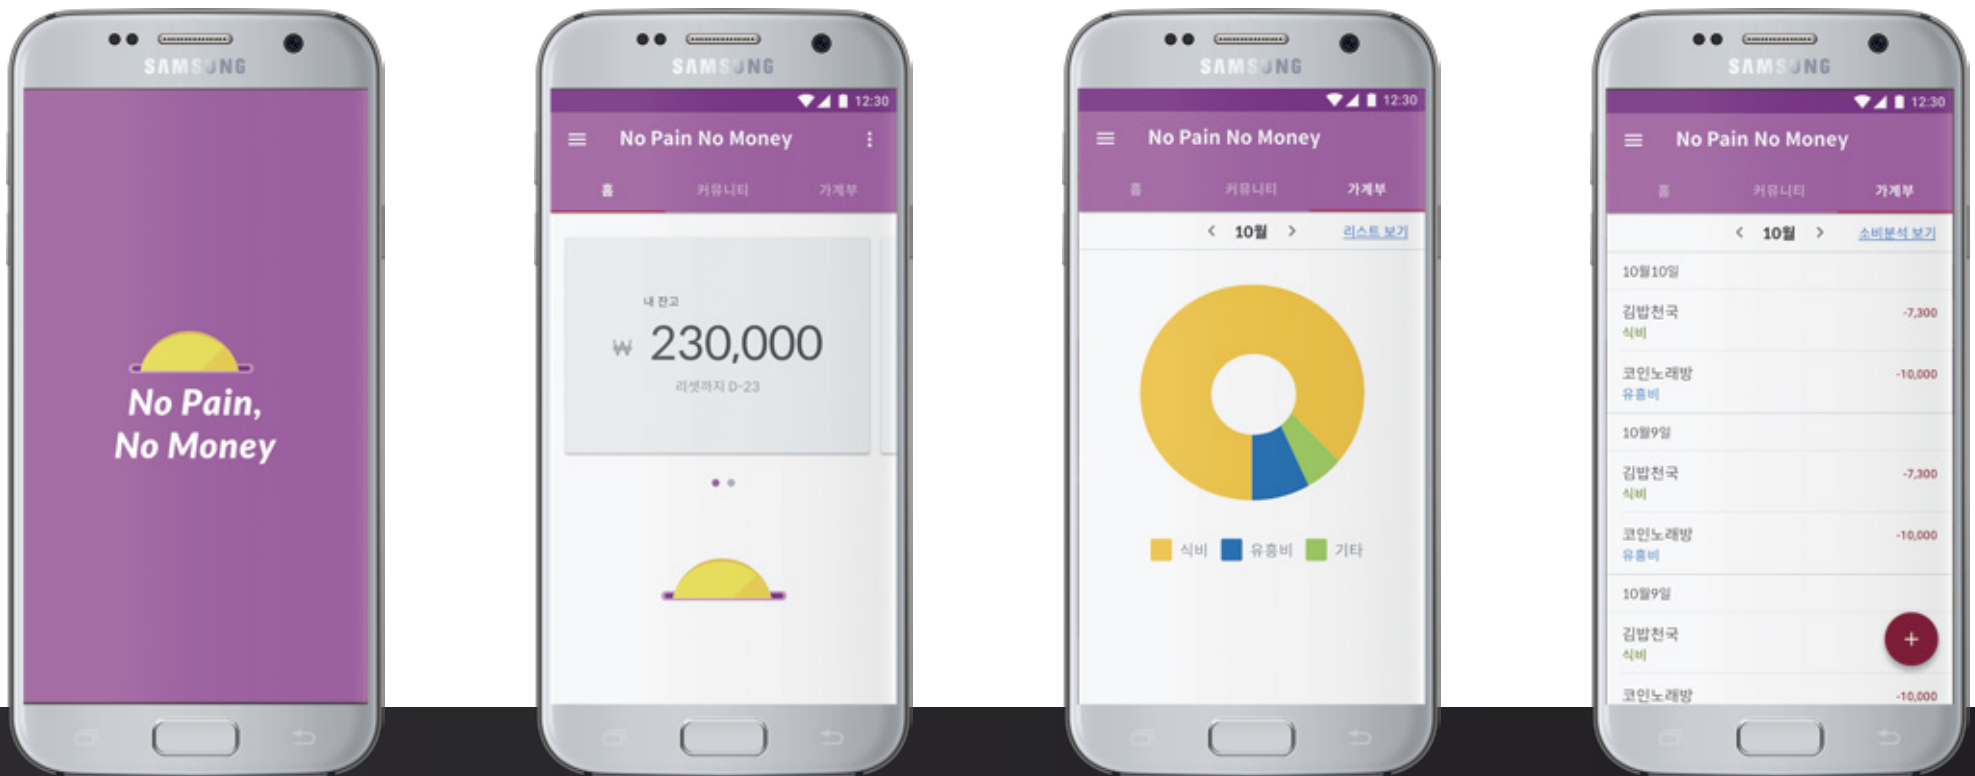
SAMSUNG

No Pain,
No Money

SAMSUNG

12:30

No Pain No Money

홈 커뮤니티 가계부

내 잔고
₩ 230,000
리셋까지 D-23

SAMSUNG

12:30

No Pain No Money

홈 커뮤니티 가계부

< 10월 > 리스트 보기

식비 유흥비 기타

SAMSUNG

12:30

No Pain No Money

홈 커뮤니티 가계부

< 10월 > 소비분석 보기

10월10일

김밥천국 -7,300
식비

코인노래방 -10,000
유흥비

10월9일

김밥천국 -7,300
식비

코인노래방 -10,000
유흥비

10월9일

김밥천국
식비

+

코인노래방 -10,000